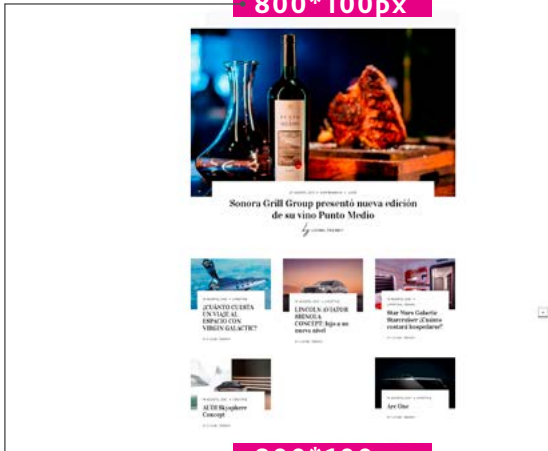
800*100px

Sonora Grill Group presentó nueva edición de su vino Punto Medio

¿CUÁNTO CUESTA UN VIAJE AL ESPACIO CON VIRGIN GALACTIC?

LINCOLN AVIATOR BRNGUA CONCEPT: lujo a un nuevo nivel

Star Wars Galactic Starcruiser: ¿Cuánto costará hospedarse?

AUDI Skysphere Concept

Arc One

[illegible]